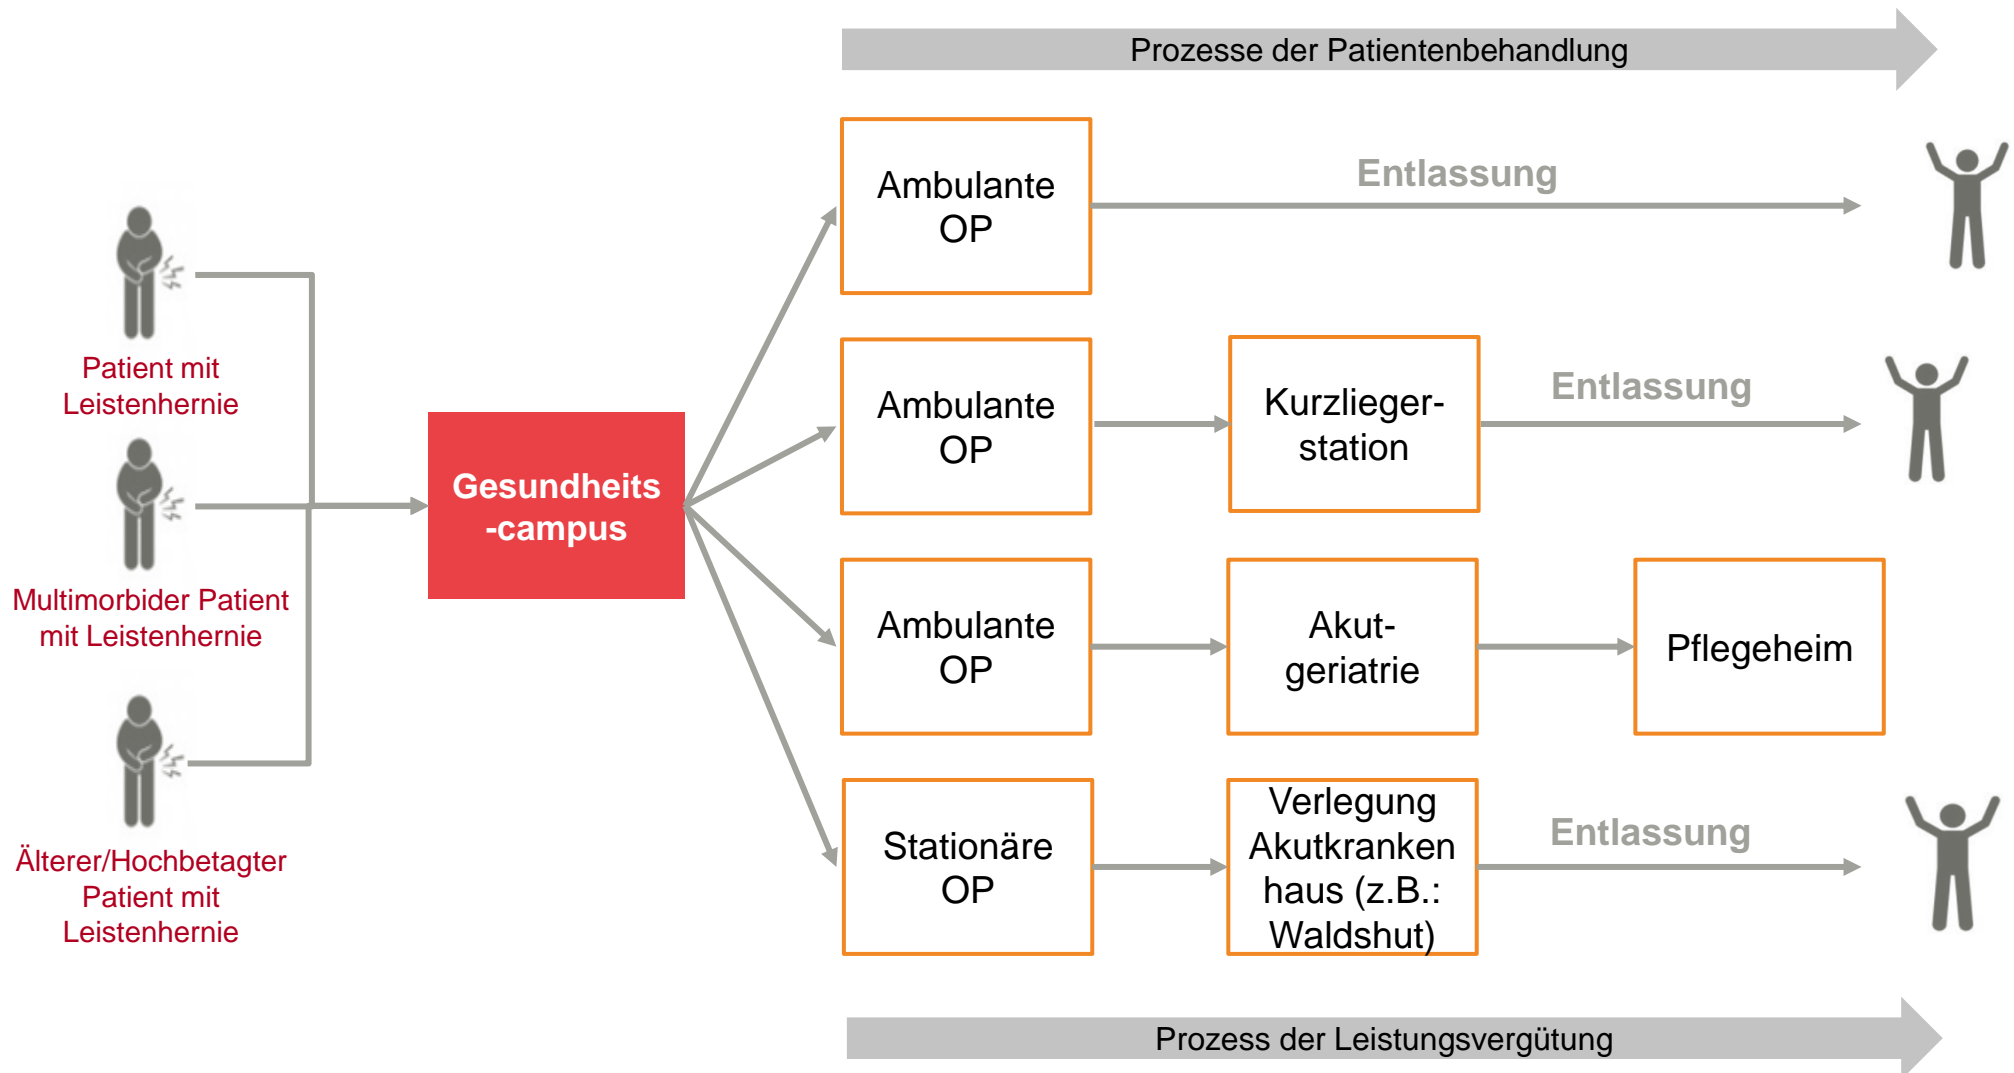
Prozesse der Patientenbehandlung

Patient mit Leistenhernie

Multimorbider Patient mit Leistenhernie

Älterer/Hochbetagter Patient mit Leistenhernie

Gesundheits -campus

Ambulante OP

Entlassung

Ambulante OP

Kurzlieger-station

Entlassung

Ambulante OP

Akut-geriatrie

Pflegeheim

Stationäre OP

Verlegung Akutkranken haus (z.B.: Waldshut)

Entlassung

Prozess der Leistungsvergütung